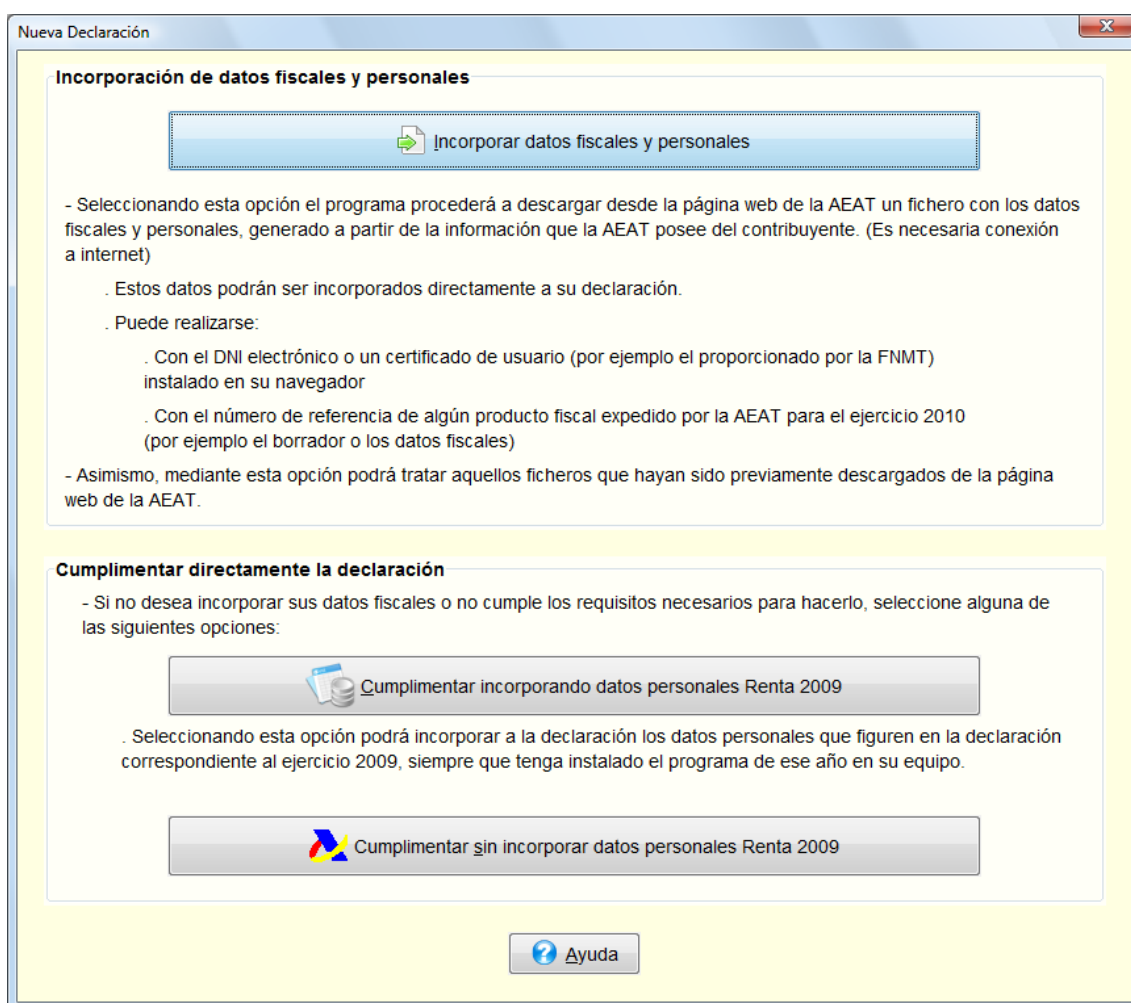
Nueva Declaración

Incorporación de datos fiscales y personales

Incorporar datos fiscales y personales

- Seleccionando esta opción el programa procederá a descargar desde la página web de la AEAT un fichero con los datos fiscales y personales, generado a partir de la información que la AEAT posee del contribuyente. (Es necesaria conexión a internet)

. Estos datos podrán ser incorporados directamente a su declaración.

. Puede realizarse:

. Con el DNI electrónico o un certificado de usuario (por ejemplo el proporcionado por la FNMT) instalado en su navegador

. Con el número de referencia de algún producto fiscal expedido por la AEAT para el ejercicio 2010 (por ejemplo el borrador o los datos fiscales)

- Asimismo, mediante esta opción podrá tratar aquellos ficheros que hayan sido previamente descargados de la página web de la AEAT.

Cumplimentar directamente la declaración

- Si no desea incorporar sus datos fiscales o no cumple los requisitos necesarios para hacerlo, seleccione alguna de las siguientes opciones:

Cumplimentar incorporando datos personales Renta 2009

. Seleccionando esta opción podrá incorporar a la declaración los datos personales que figuren en la declaración correspondiente al ejercicio 2009, siempre que tenga instalado el programa de ese año en su equipo.

Cumplimentar sin incorporar datos personales Renta 2009

Ayuda